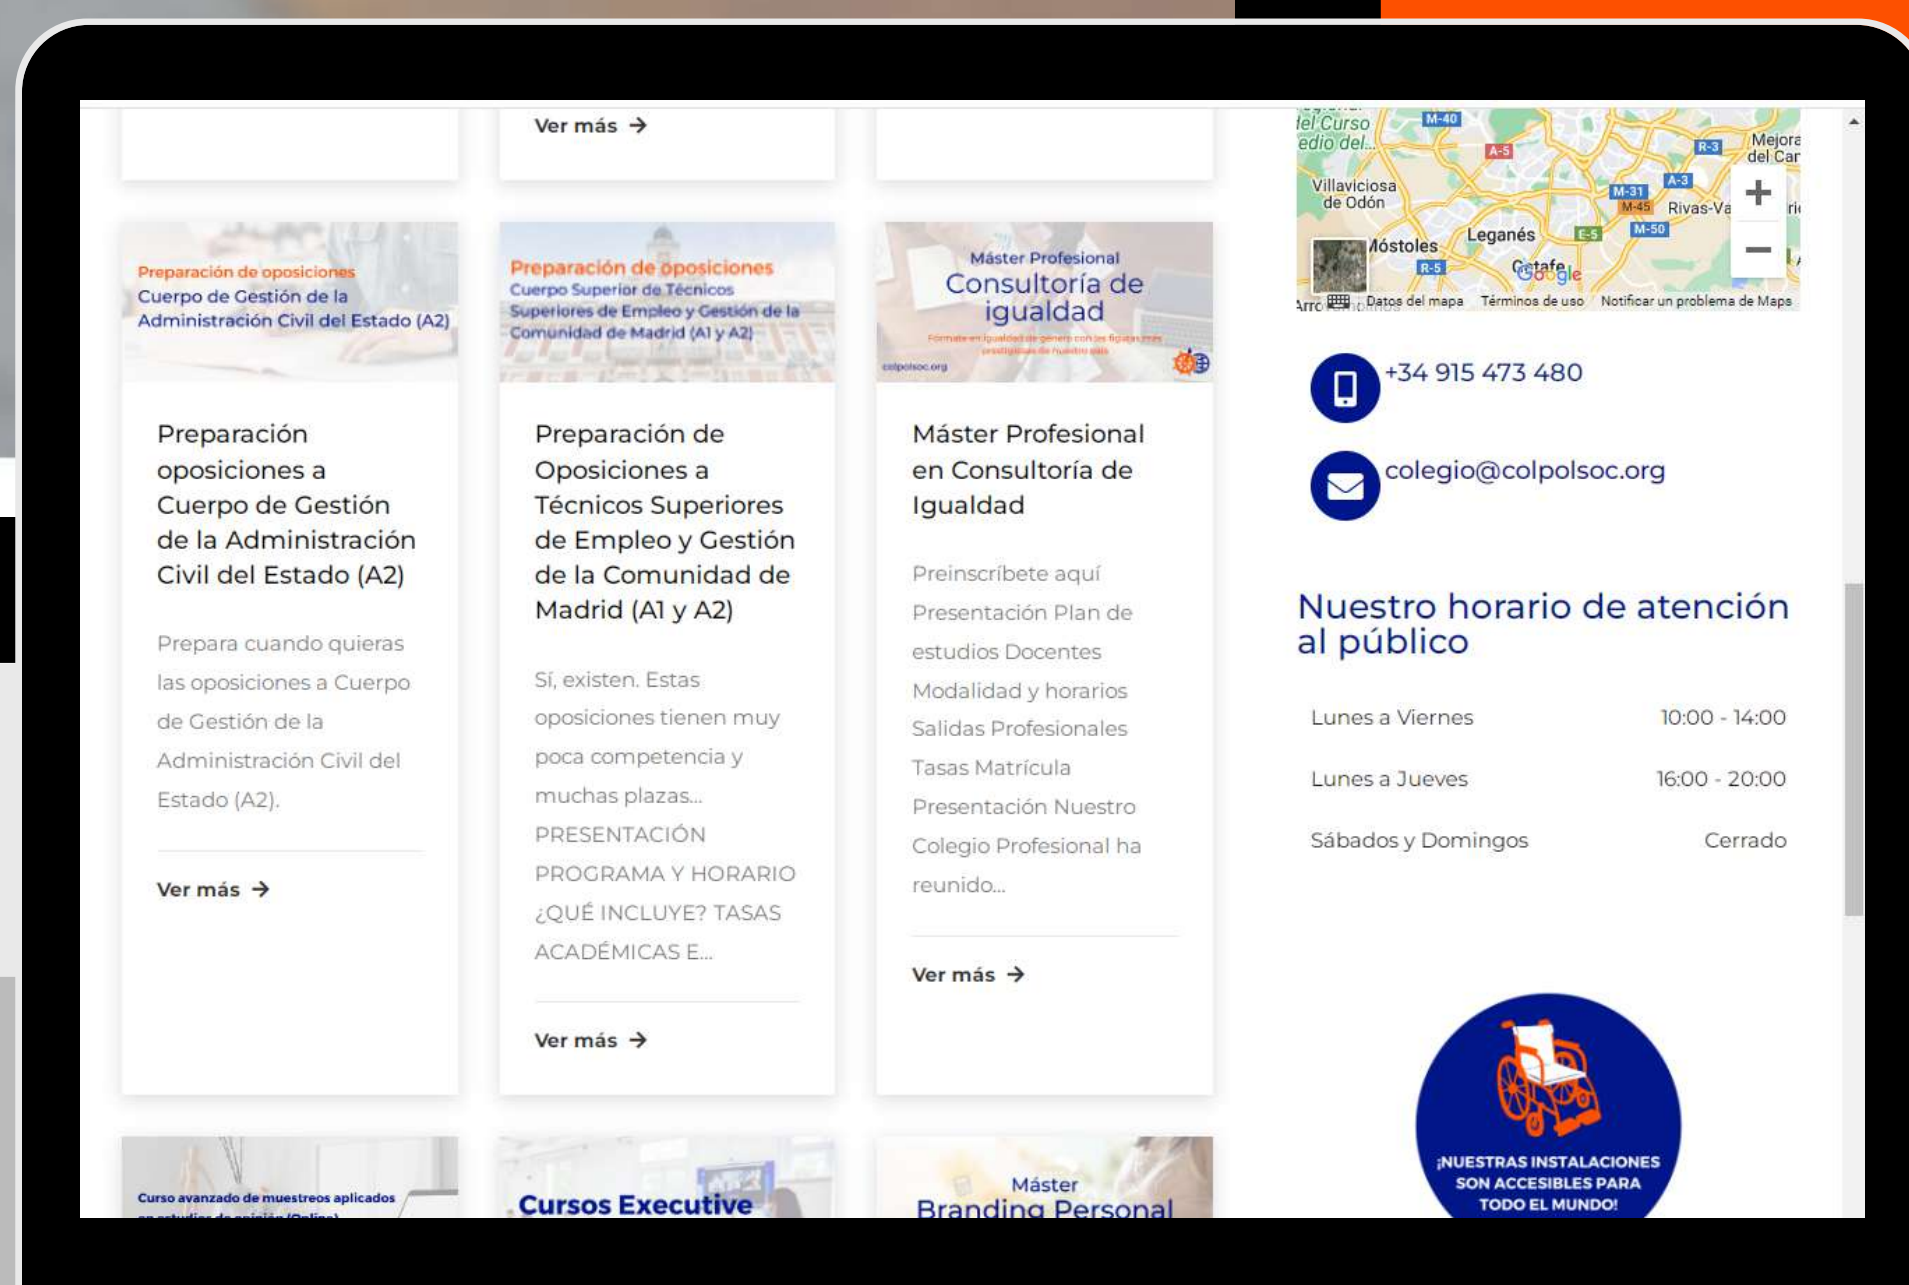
Ver más →

Preparación de oposiciones
Cuerpo de Gestión de la Administración Civil del Estado (A2)

Preparación oposiciones a Cuerpo de Gestión de la Administración Civil del Estado (A2)

Prepara cuando quieras las opsiciones a Cuerpo de Gestión de la Administración Civil del Estado (A2).

Ver más →

Preparación de oposiciones
Cuerpo Superior de Técnicos Superiores de Empleo y Gestión de la Comunidad de Madrid (A1 y A2)

Preparación de Oposiciones a Técnicos Superiores de Empleo y Gestión de la Comunidad de Madrid (A1 y A2)

Sí, existen. Estas oposiciones tienen muy poca competencia y muchas plazas... PRESENTACIÓN PROGRAMA Y HORARIO ¿QUÉ INCLUYE? TASAS ACADÉMICAS E...

Ver más →

Máster Profesional
Consultoría de igualdad
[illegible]
colpolsoc.org

Máster Profesional en Consultoría de Igualdad

Preinscríbete aquí Presentación Plan de estudios Docentes Modalidad y horarios Salidas Profesionales Tasas Matrícula Presentación Nuestro Colegio Profesional ha reunido...

Ver más →

Curso avanzado de muestreos aplicados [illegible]

Cursos Executive

Máster
Branding Personal

del Curso edio del... M-40 A-5 R-3 Mejora del Car Villaviciosa de Odón M-31 A-3 M-45 Rivas-Va Leganés E-5 M-50 Móstoles R-5 Getafe Google Datos del mapa Términos de uso Notificar un problema de Maps

+34 915 473 480

colegio@colpolsoc.org

Nuestro horario de atención al público

| Lunes a Viernes | 10:00 - 14:00 |
|---|---|
| Lunes a Jueves | 16:00 - 20:00 |
| Sábados y Domingos | Cerrado |

¡NUESTRAS INSTALACIONES SON ACCESIBLES PARA TODO EL MUNDO!